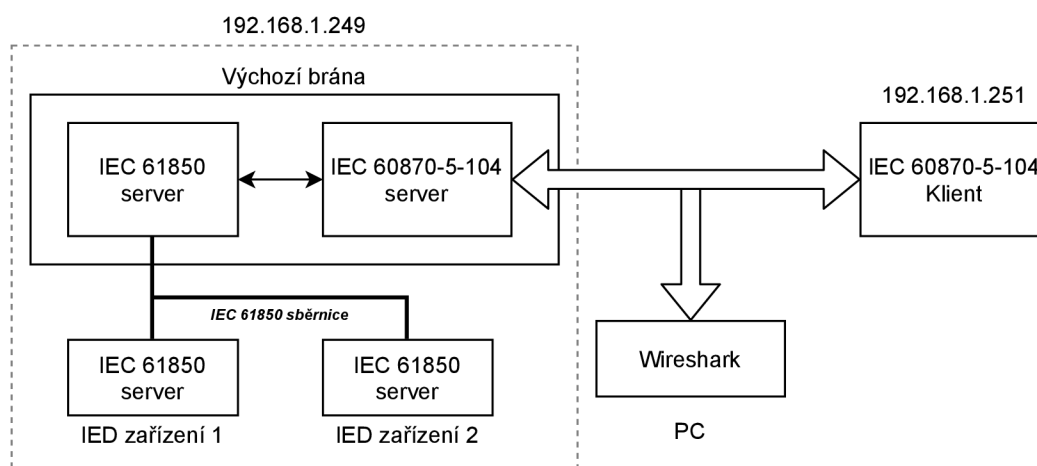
192.168.1.249

Výchozí brána

IEC 61850 server

IEC 60870-5-104 server

192.168.1.251

IEC 60870-5-104 Klient

IEC 61850 sběrnice

IEC 61850 server

IEC 61850 server

IED zařízení 1

IED zařízení 2

Wireshark

PC